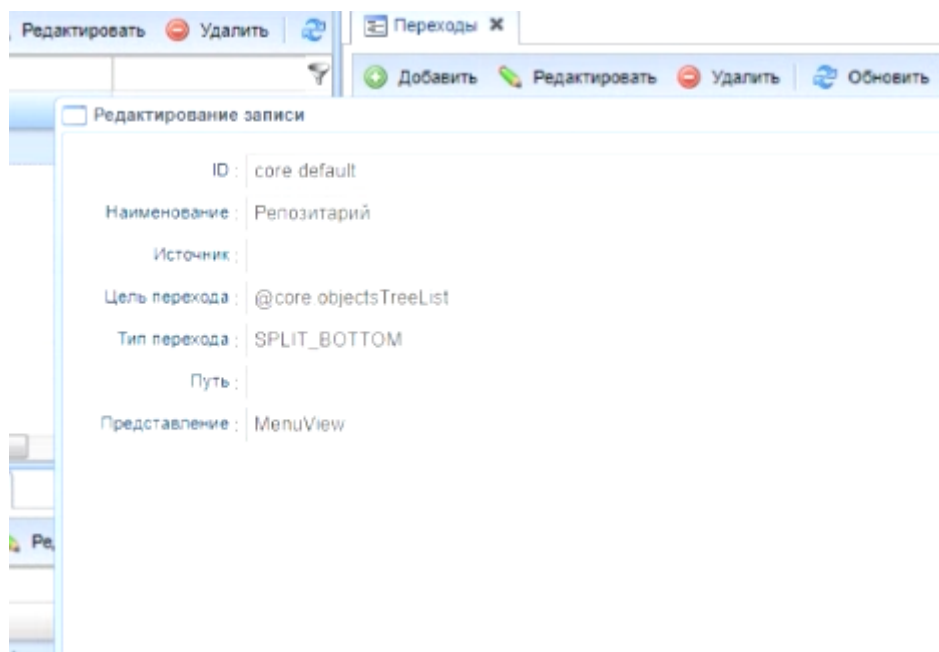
Редактировать Удалить

Переходы ✖

Добавить Редактировать Удалить Обновить

Редактирование записи

ID : core default

Наименование : Репозитарий

Источник :

Цель перехода : @core objectsTreeList

Тип перехода : SPLIT_BOTTOM

Путь :

Представление : MenuView

Ре